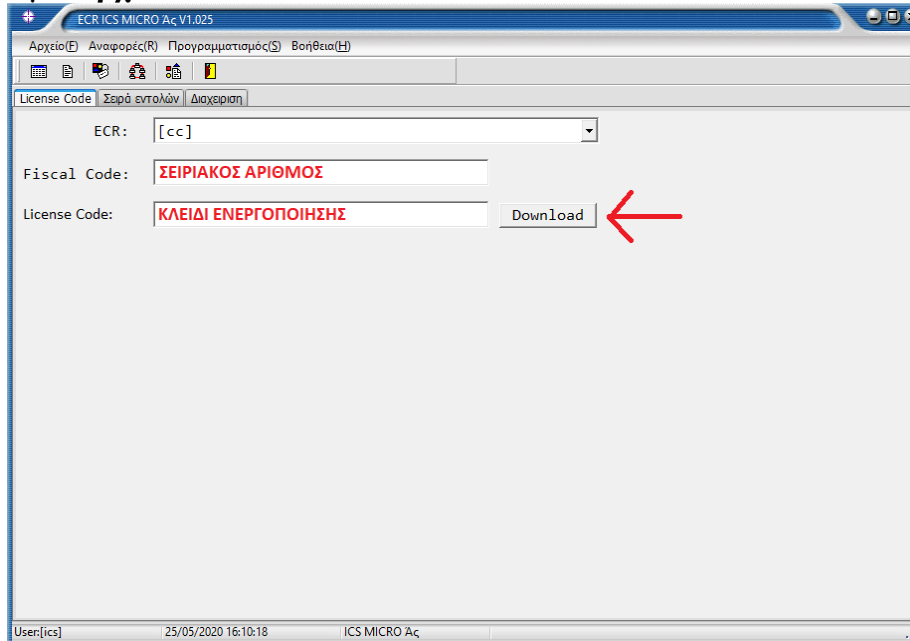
ECR ICS MICRO Άς V1.025

Αρχείο(F) Αναφορές(R) Προγραμματισμός(S) Βοήθεια(H)

License Code | Σειρά εντολών | Διαχειριση

ECR: [cc]

Fiscal Code: ΣΕΙΡΙΑΚΟΣ ΑΡΙΘΜΟΣ

License Code: ΚΛΕΙΔΙ ΕΝΕΡΓΟΠΟΙΗΣΗΣ Download

User:[ics] 25/05/2020 16:10:18 ICS MICRO Άς